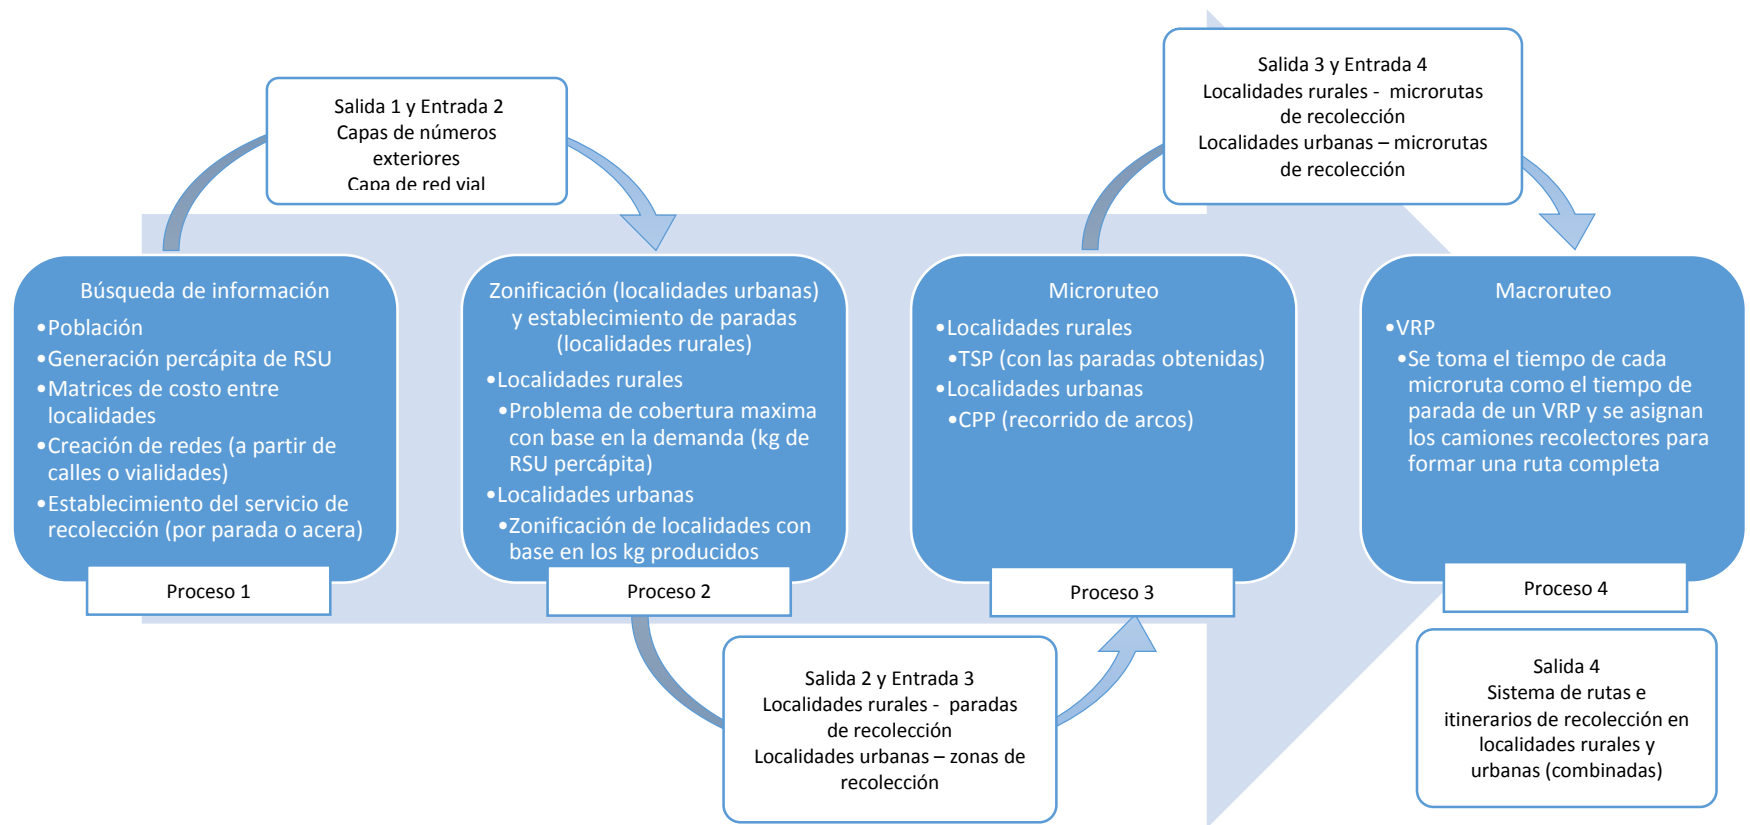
Salida 1 y Entrada 2
Capas de números exteriores
Capa de red vial

Salida 3 y Entrada 4
Localidades rurales - microrutas de recolección
Localidades urbanas – microrutas de recolección

Búsqueda de información
•Población
•Generación percápita de RSU
•Matrices de costo entre localidades
•Creación de redes (a partir de calles o vialidades)
•Establecimiento del servicio de recolección (por parada o acera)

Proceso 1

Zonificación (localidades urbanas) y establecimiento de paradas (localidades rurales)
•Localidades rurales
•Problema de cobertura maxima con base en la demanda (kg de RSU percápita)
•Localidades urbanas
•Zonificación de localidades con base en los kg producidos

Proceso 2

Microruteo
•Localidades rurales
•TSP (con las paradas obtenidas)
•Localidades urbanas
•CPP (recorrido de arcos)

Proceso 3

Macroruteo
•VRP
•Se toma el tiempo de cada microruta como el tiempo de parada de un VRP y se asignan los camiones recolectores para formar una ruta completa

Proceso 4

Salida 2 y Entrada 3
Localidades rurales - paradas de recolección
Localidades urbanas – zonas de recolección

Salida 4
Sistema de rutas e itinerarios de recolección en localidades rurales y urbanas (combinadas)